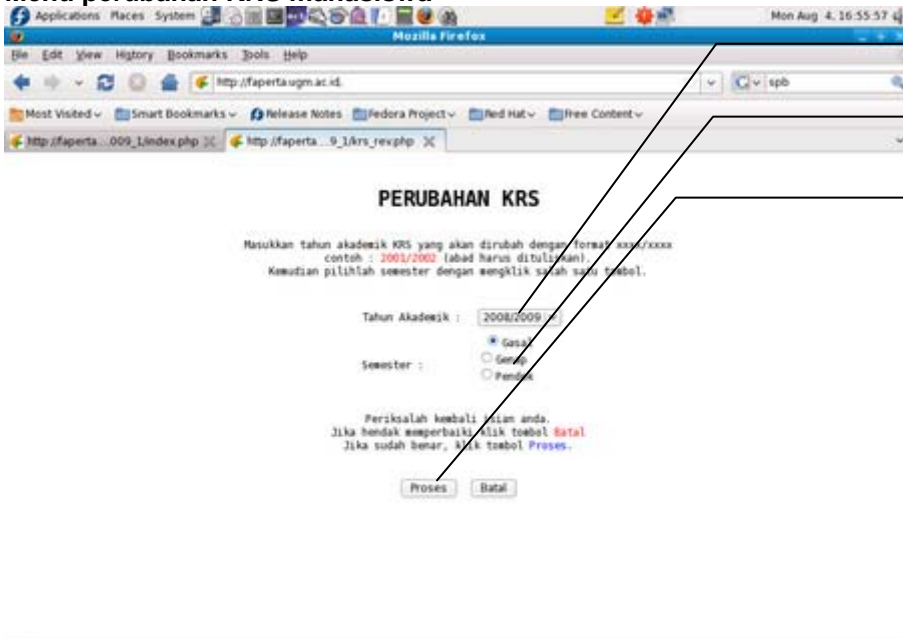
Menu perubahan KRS Mahasiswa

Applications Places System

Mon Aug 4, 16:55:57

Mozilla Firefox

File Edit View History Bookmarks Tools Help

http://faperta.ugm.ac.id.

spb

Most Visited Smart Bookmarks Release Notes Fedora Project Red Hat Free Content

http://faperta...009_1/index.php

http://faperta...9_1/krs_rev.php

PERUBAHAN KRS

Masukkan tahun akademik KRS yang akan dirubah dengan format xxxx/xxxx contoh : 2001/2002 (abad harus dituliskan). Kemudian pilihlah semester dengan mengklik salah satu tombol.

Tahun Akademik : 2008/2009

Semester : Gasal Genap Pendek

Periksalah kembali isian anda. Jika hendak memperbaiki, klik tombol Batal Jika sudah benar, klik tombol Proses.

Proses Batal